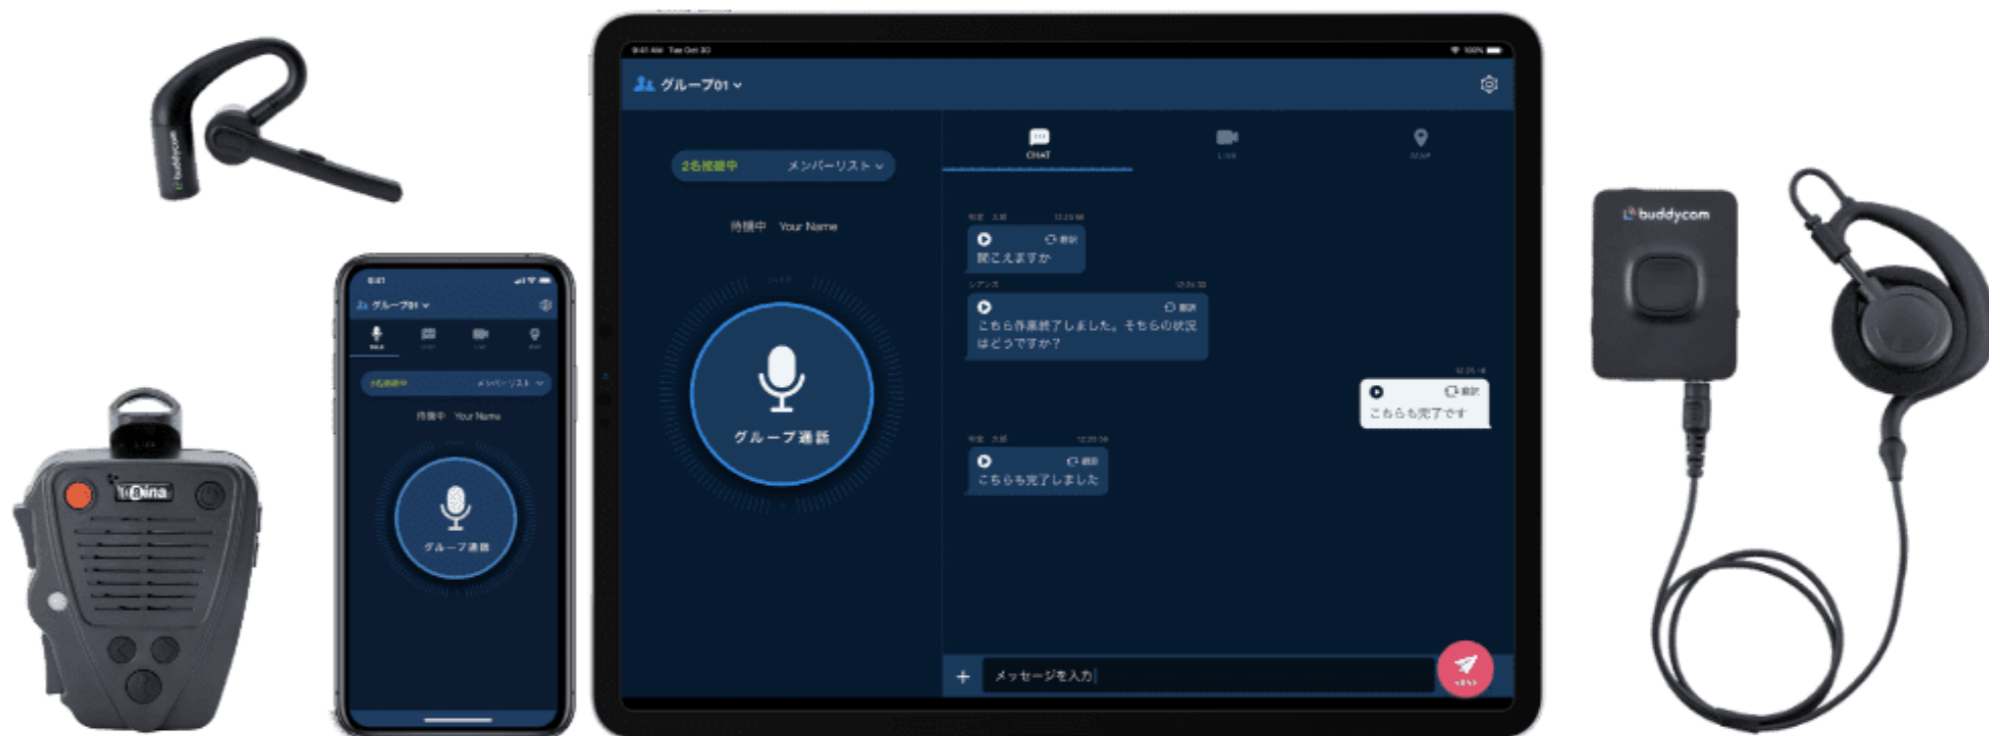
buddycom

9:41 AM Tue Oct 30

100%

グループ01

2名接続中 メンバーリスト

待機中 Your Name

グループ通話

CHAT

LIVE

MAP

聞こえますか

こちら作業終了しました。そちらの状況はどうですか？

こちらも完了です

こちらも完了しました

メッセージを入力

9:41

グループ01

2名接続中 メンバーリスト

待機中 Your Name

グループ通話

buddycom

buddycom

Ydina